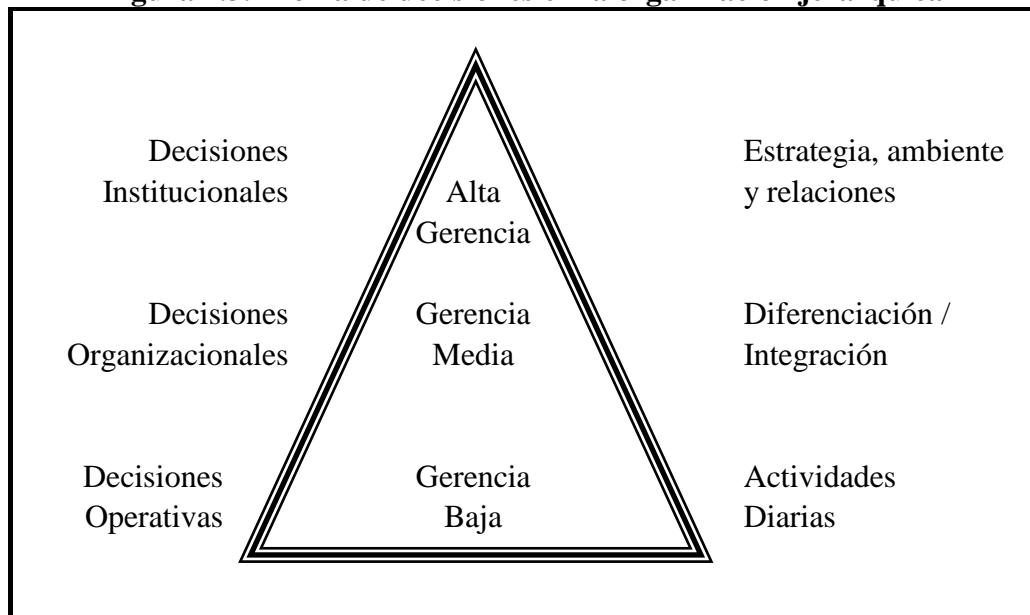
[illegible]

Decisiones Institucionales

Alta Gerencia

Estrategia, ambiente y relaciones

Decisiones Organizacionales

Gerencia Media

Diferenciación / Integración

Decisiones Operativas

Gerencia Baja

Actividades Diarias